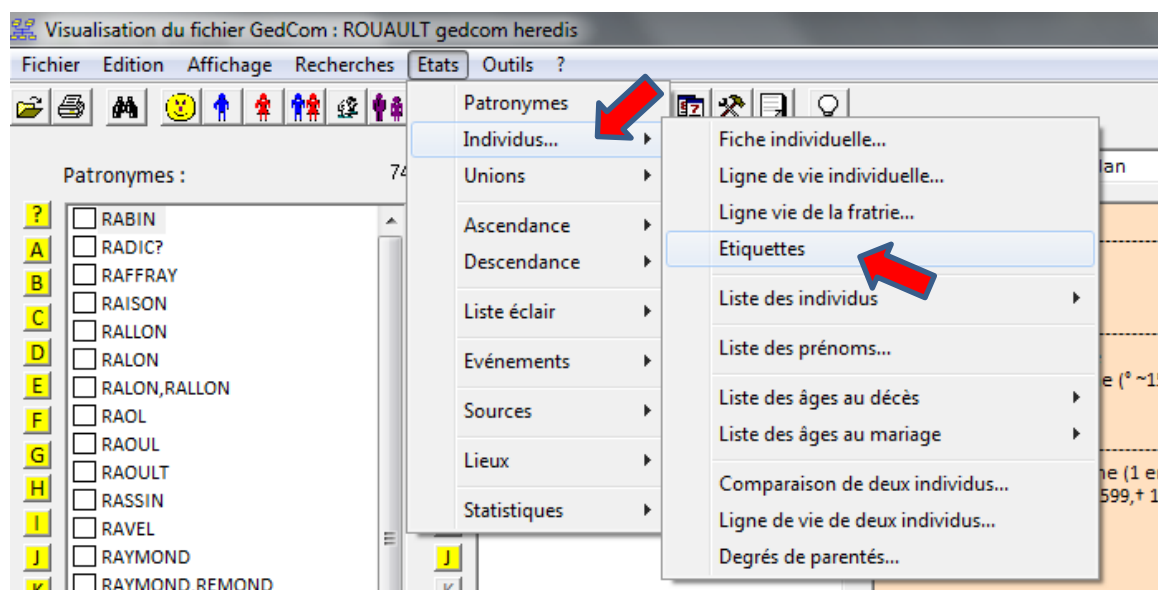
Visualisation du fichier GedCom : ROUAULT gedcom heredis

Fichier Edition Affichage Recherches Etats Outils ?

Patronymes : 74

? A B C D E F G H I J K

RABIN
RADIC?
RAFFRAY
RAISON
RALLON
RALON
RALON,RALLON
RAOL
RAOUL
RAOULT
RASSIN
RAVEL
RAYMOND
RAYMOND,REMOND

Patronymes
Individus...
Unions
Ascendance
Descendance
Liste éclair
Evénements
Sources
Lieux
Statistiques

Fiche individuelle...
Ligne de vie individuelle...
Ligne vie de la fratrie...
Etiquettes
Liste des individus
Liste des prénoms...
Liste des âges au décès
Liste des âges au mariage
Comparaison de deux individus...
Ligne de vie de deux individus...
Degrés de parentés...

J
K

lan
e (° ~1
ne (1 e
599,† 1